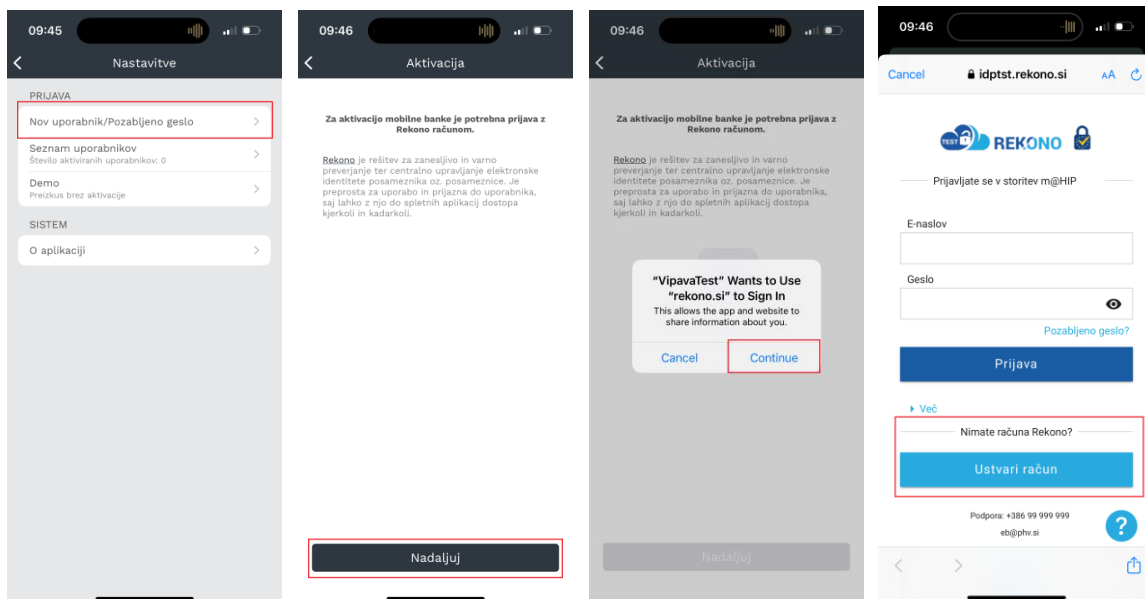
09:45

Nastavitve

PRIJAVA

Nov uporabnik/Pozabljeno geslo

Seznam uporabnikov
Število aktiviranih uporabnikov: 0

Demo
Preizkus brez aktivacije

SISTEM

O aplikaciji

09:46

Aktivacija

Za aktivacijo mobilne banke je potrebna prijava z Rekono računom.

Rekono je rešitev za zanesljivo in varno preverjanje ter centralno upravljanje elektronske identitete posameznika oz. posameznice. Je preprosta za uporabo in prijazna do uporabnika, saj lahko z njo do spletnih aplikacij dostopa kjerkoli in kadarkoli.

Nadaljuj

09:46

Aktivacija

Za aktivacijo mobilne banke je potrebna prijava z Rekono računom.

Rekono je rešitev za zanesljivo in varno preverjanje ter centralno upravljanje elektronske identitete posameznika oz. posameznice. Je preprosta za uporabo in prijazna do uporabnika, saj lahko z njo do spletnih aplikacij dostopa kjerkoli in kadarkoli.

"VipavaTest" Wants to Use "rekono.si" to Sign In
This allows the app and website to share information about you.

Cancel Continue

Nadaljuj

09:46

Cancel idptst.rekono.si AA

TEST REKONO

Prijavljate se v storitev m@HIP

E-naslov

Geslo

Pozabljeno geslo?

Prijava

Več

Nimate računa Rekono?

Ustvari račun

Podpora: +386 99 999 999
eb@phv.si